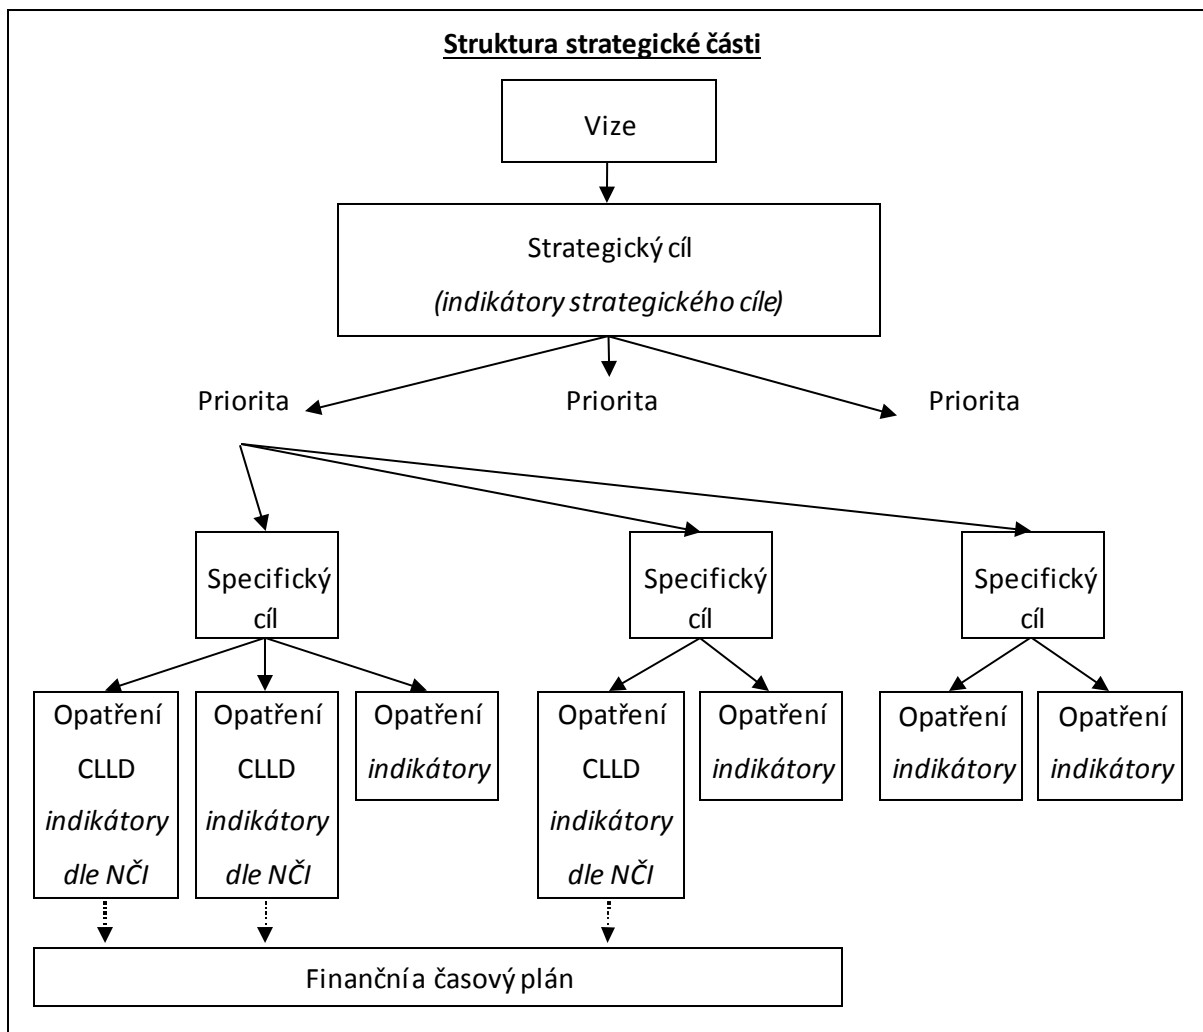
Struktura strategické části

Vize

Strategický cíl
(indikátory strategického cíle)

Priorita
Priorita
Priorita

Specifický cíl
Specifický cíl
Specifický cíl

Opatření CLLD indikátory dle NČI
Opatření CLLD indikátory dle NČI
Opatření indikátory
Opatření CLLD indikátory dle NČI
Opatření indikátory
Opatření indikátory
Opatření indikátory

Finanční a časový plán